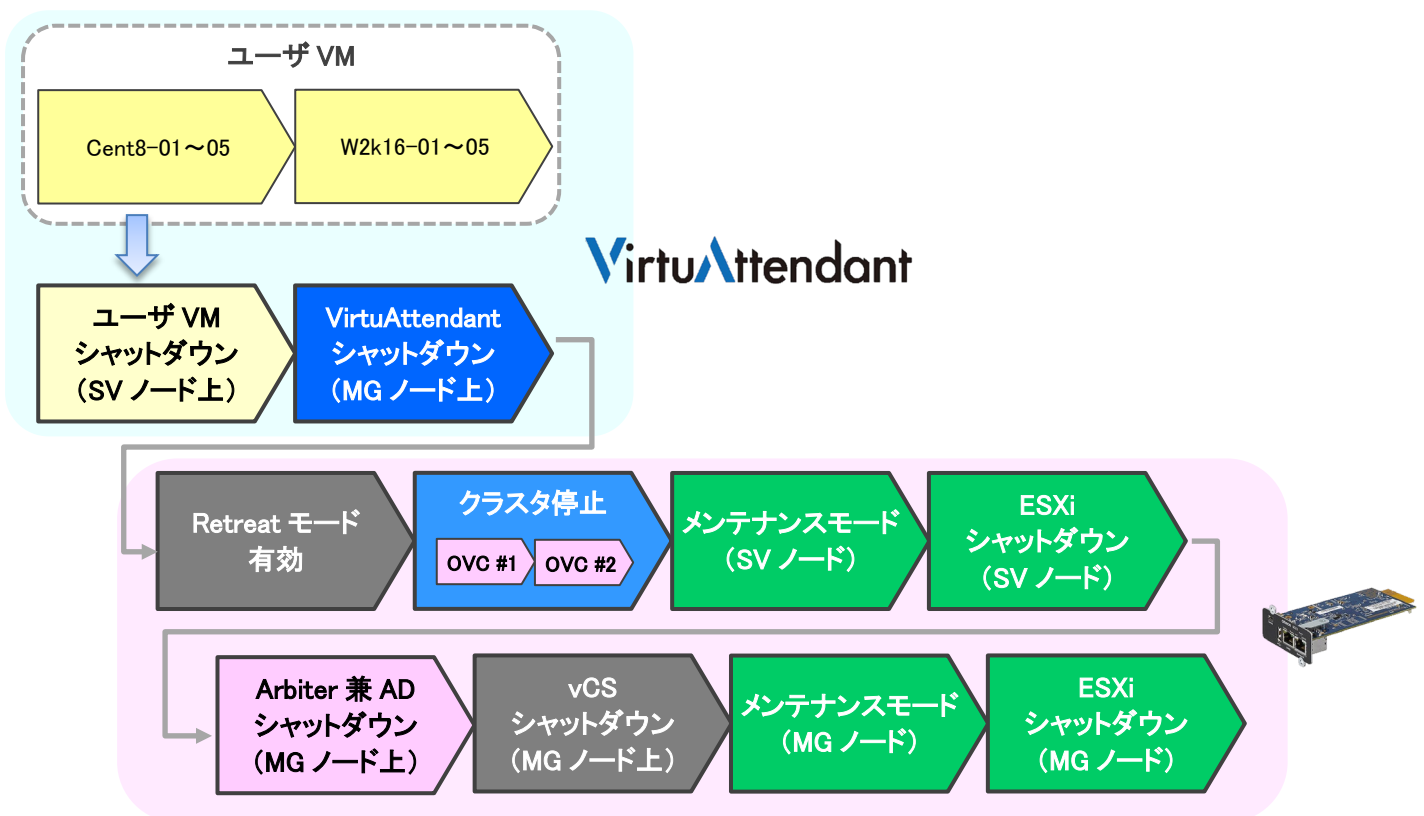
ユーザ VM

Cent8-01～05

W2k16-01～05

VirtuAttendant

ユーザ VM シャットダウン （SV ノード上）

VirtuAttendant シャットダウン （MG ノード上）

Retreat モード 有効

クラスタ停止

OVC #1

OVC #2

メンテナンスモード （SV ノード）

ESXi シャットダウン （SV ノード）

Arbiter 兼 AD シャットダウン （MG ノード上）

vCS シャットダウン （MG ノード上）

メンテナンスモード （MG ノード）

ESXi シャットダウン （MG ノード）